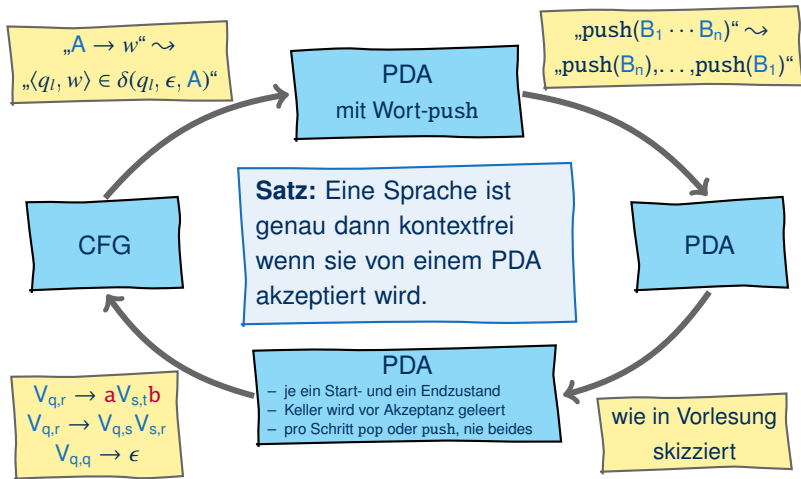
„$A \rightarrow w$“ $\rightsquigarrow$
„$\langle q_l, w\rangle \in \delta(q_l, \epsilon, A)$“

PDA
mit Wort-push

„push($B_1 \cdots B_n$)“ $\rightsquigarrow$
„push($B_n$), . . . ,push($B_1$)“

CFG

**Satz:** Eine Sprache ist genau dann kontextfrei wenn sie von einem PDA akzeptiert wird.

PDA

$V_{q,r} \rightarrow aV_{s,t}b$
$V_{q,r} \rightarrow V_{q,s}V_{s,r}$
$V_{q,q} \rightarrow \epsilon$

PDA
– je ein Start- und ein Endzustand
– Keller wird vor Akzeptanz geleert
– pro Schritt pop oder push, nie beides

wie in Vorlesung skizziert